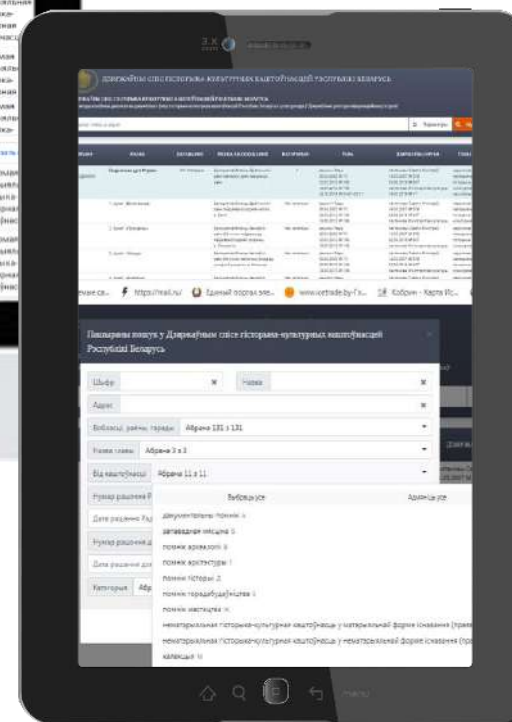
Дзяржаўны спіс гісторыка-культурных каштоўнасцей Рэспублікі Беларусь

Пашыраны пошук у Дзяржаўным спісе гісторыка-культурных каштоўнасцей Рэспублікі Беларусь

Шыфр

Назва

Адрас

Вобласці, раёны, гарады | Абрана 131 з 131

Назва славы | Абрана 3 з 3

Від каштоўнасці | Абрана 11 з 11

Нумар рашэння

Дата рашэння

Нумар рашэння

Дата рашэння

Катэгорыя

Выбраць усе

Адмяніць усе

дакументальны помнік

запаведнае месца

помнік археалогіі

помнік архітэктуры

помнік гісторыі

помнік горадабудаўніцтва

помнік мастацтва

нематэрыяльная гісторыка-культурная каштоўнасць у матэрыяльнай форме існавання

нематэрыяльная гісторыка-культурная каштоўнасць у нематэрыяльнай форме існавання

калекцыя

https://rasl.ru

Единый портал эле...

www.vetrade.by

Кобрин - Карта